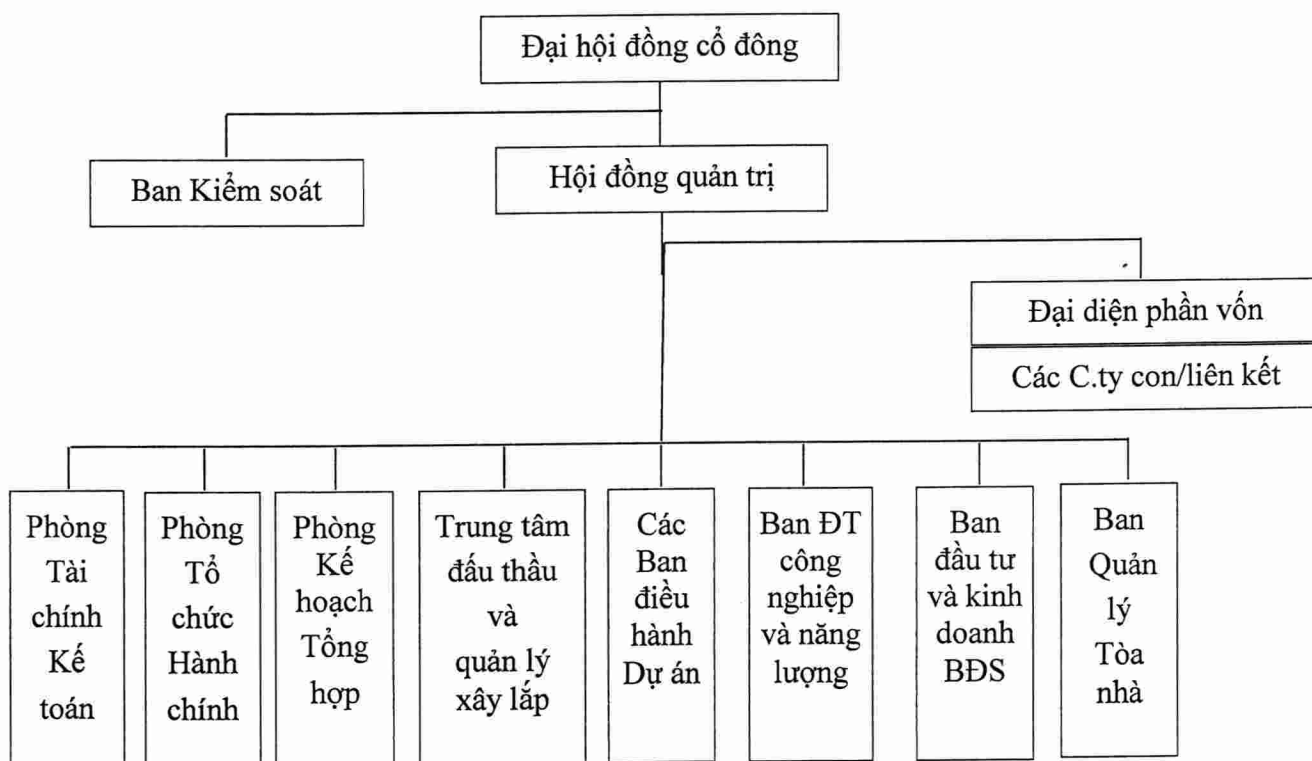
Đại hội đồng cổ đông

Ban Kiểm soát

Hội đồng quản trị

Đại diện phần vốn

Các C.ty con/liên kết

Phòng Tài chính Kế toán

Phòng Tổ chức Hành chính

Phòng Kế hoạch Tổng hợp

Trung tâm đấu thầu và quản lý xây lắp

Các Ban điều hành Dự án

Ban ĐT công nghiệp và năng lượng

Ban đầu tư và kinh doanh BĐS

Ban Quản lý Tòa nhà